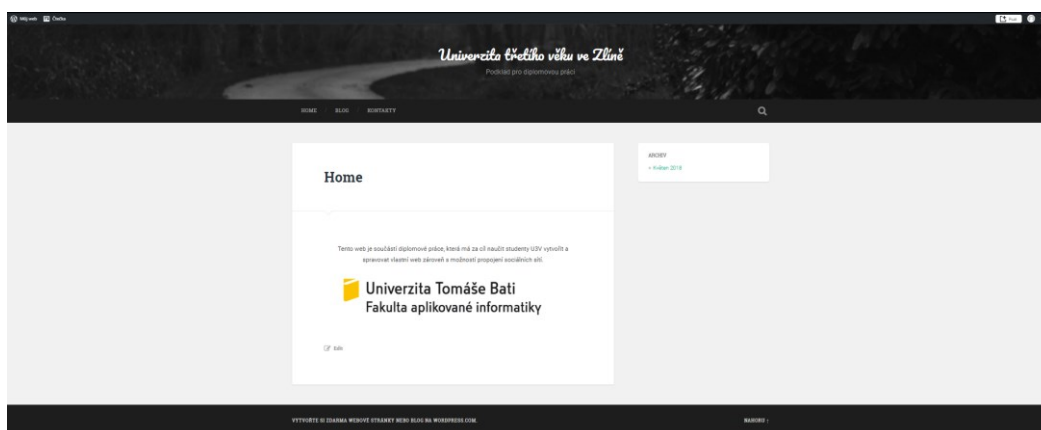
Můj web  Čtečka

Univerzita třetího věku ve Zlíně

Podklady pro diplomovou práci

HOME  BLOG  KONTAKTY

Home

Tento web je součástí diplomové práce, která má za cíl naučit studenty U3V vytvořit a spravovat vlastní web zároveň s možností propojení sociálních sítí.

Univerzita Tomáše Bati
Fakulta aplikované informatiky

Edit

ARCHIV

» Květen 2018

VYTVOŘTE SI ZDARMA WEBOVÉ STRÁNKY NEBO BLOG NA WORDPRESS.COM.

NAHORU ↑